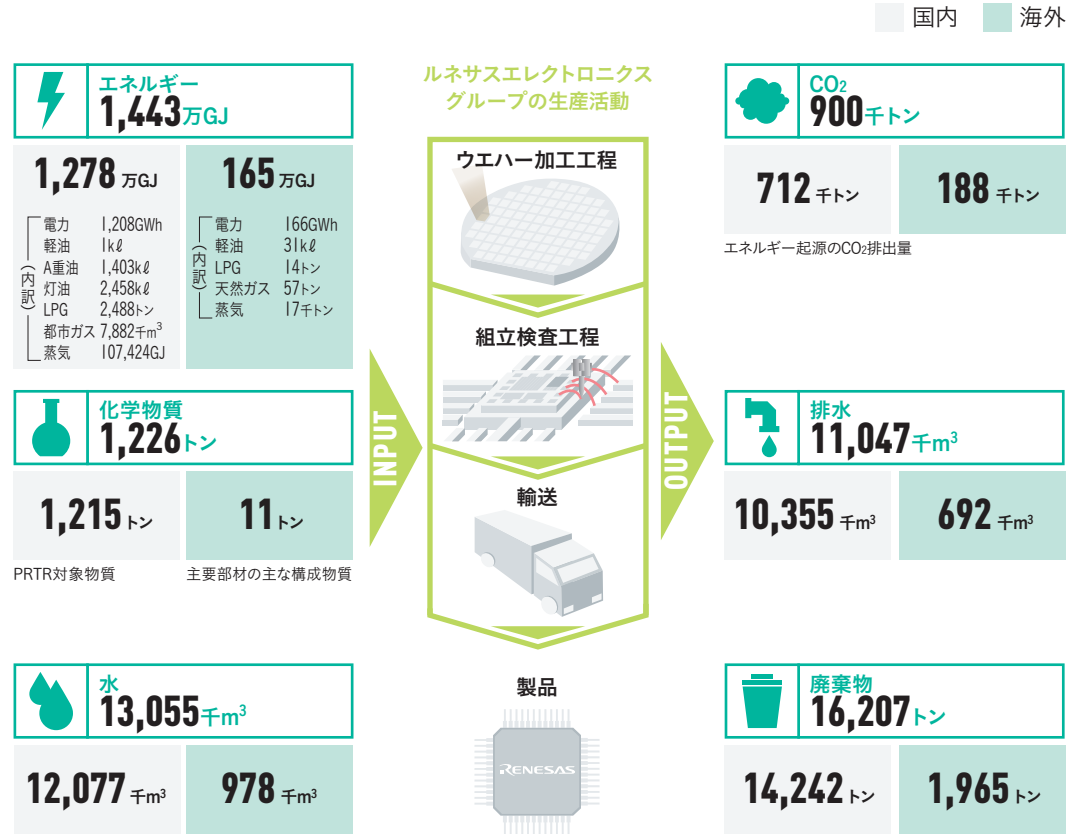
国内 海外

エネルギー
1,443万GJ

1,278万GJ

(内訳)
電力 1,208GWh
軽油 1kℓ
A重油 1,403kℓ
灯油 2,458kℓ
LPG 2,488トン
都市ガス 7,882千m$^3$
蒸気 107,424GJ

165万GJ

(内訳)
電力 166GWh
軽油 31kℓ
LPG 14トン
天然ガス 57トン
蒸気 17千トン

化学物質
1,226トン

1,215トン
PRTR対象物質

11トン
主要部材の主な構成物質

水
13,055千m$^3$

12,077千m$^3$

978千m$^3$

ルネサスエレクトロニクスグループの生産活動

INPUT

ウエハー加工工程

組立検査工程

輸送

OUTPUT

製品

RENESAS

CO$_2$
900千トン

712千トン

188千トン

エネルギー起源のCO$_2$排出量

排水
11,047千m$^3$

10,355千m$^3$

692千m$^3$

廃棄物
16,207トン

14,242トン

1,965トン